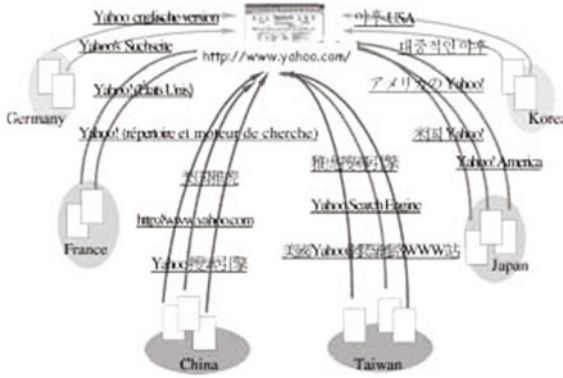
Yahoo englische version

야후 USA

Yahoo! Suchseite

http://www.yahoo.com/

대중적인 야후

Yahoo! (Etats Unis)

アメリカの Yahoo!

Germany

Korea

Yahoo! (répertoire et moteur de cherche)

米国 Yahoo!

Yahoo! America

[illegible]

美国雅虎

Yahoo Search Engine

http://www.yahoo.com

France

美國Yahoo![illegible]WWW站

Yahoo搜索引擎

Japan

China

Taiwan